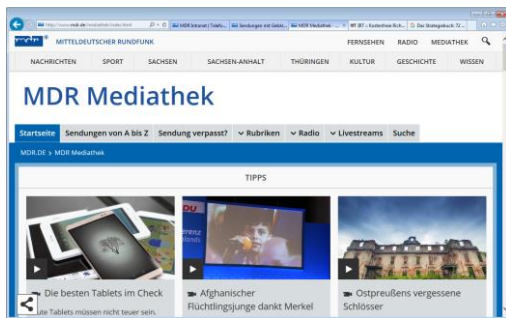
http://www.mdr.de/mediathek/index.html

MDR Intranet | Telefo... Sendungen mit Gebär... MDR Mediathek - ... WF (87 = Kostenfreie Rich... Das Strategiebuch: 72 ...

mdr MITTELDEUTSCHER RUNDFUNK

FERNSEHEN RADIO MEDIATHEK

NACHRICHTEN SPORT SACHSEN SACHSEN-ANHALT THÜRINGEN KULTUR GESCHICHTE WISSEN

MDR Mediathek

Startseite Sendungen von A bis Z Sendung verpasst? Rubriken Radio Livestreams Suche

MDR.DE > MDR Mediathek

TIPPS

Die besten Tablets im Check

ute Tablets müssen nicht teuer sein.

Afghanischer Flüchtlingsjunge dankt Merkel

Ostpreußens vergessene Schlösser